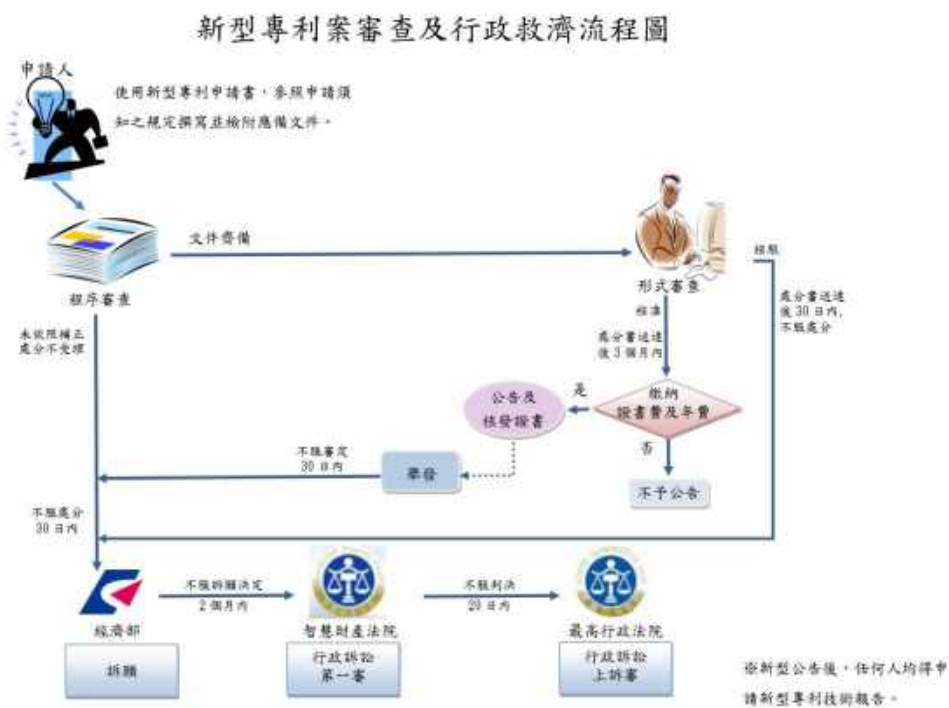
新型專利案審查及行政救濟流程圖

申請人

使用新型專利申請書，參照申請須知之規定撰寫並檢附應備文件。

文件齊備

程序審查

形式審查

核駁

處分書送達後30日內，不服處分

核准

處分書送達後3個月內

未依限補正處分不受理

公告及核發證書

是

繳納證書費及年費

否

不予公告

不服審定30日內

舉發

不服處分30日內

經濟部

訴願

不服訴願決定2個月內

智慧財產法院

行政訴訟第一審

不服判決20日內

最高行政法院

行政訴訟上訴審

※新型公告後，任何人均得申請新型專利技術報告。